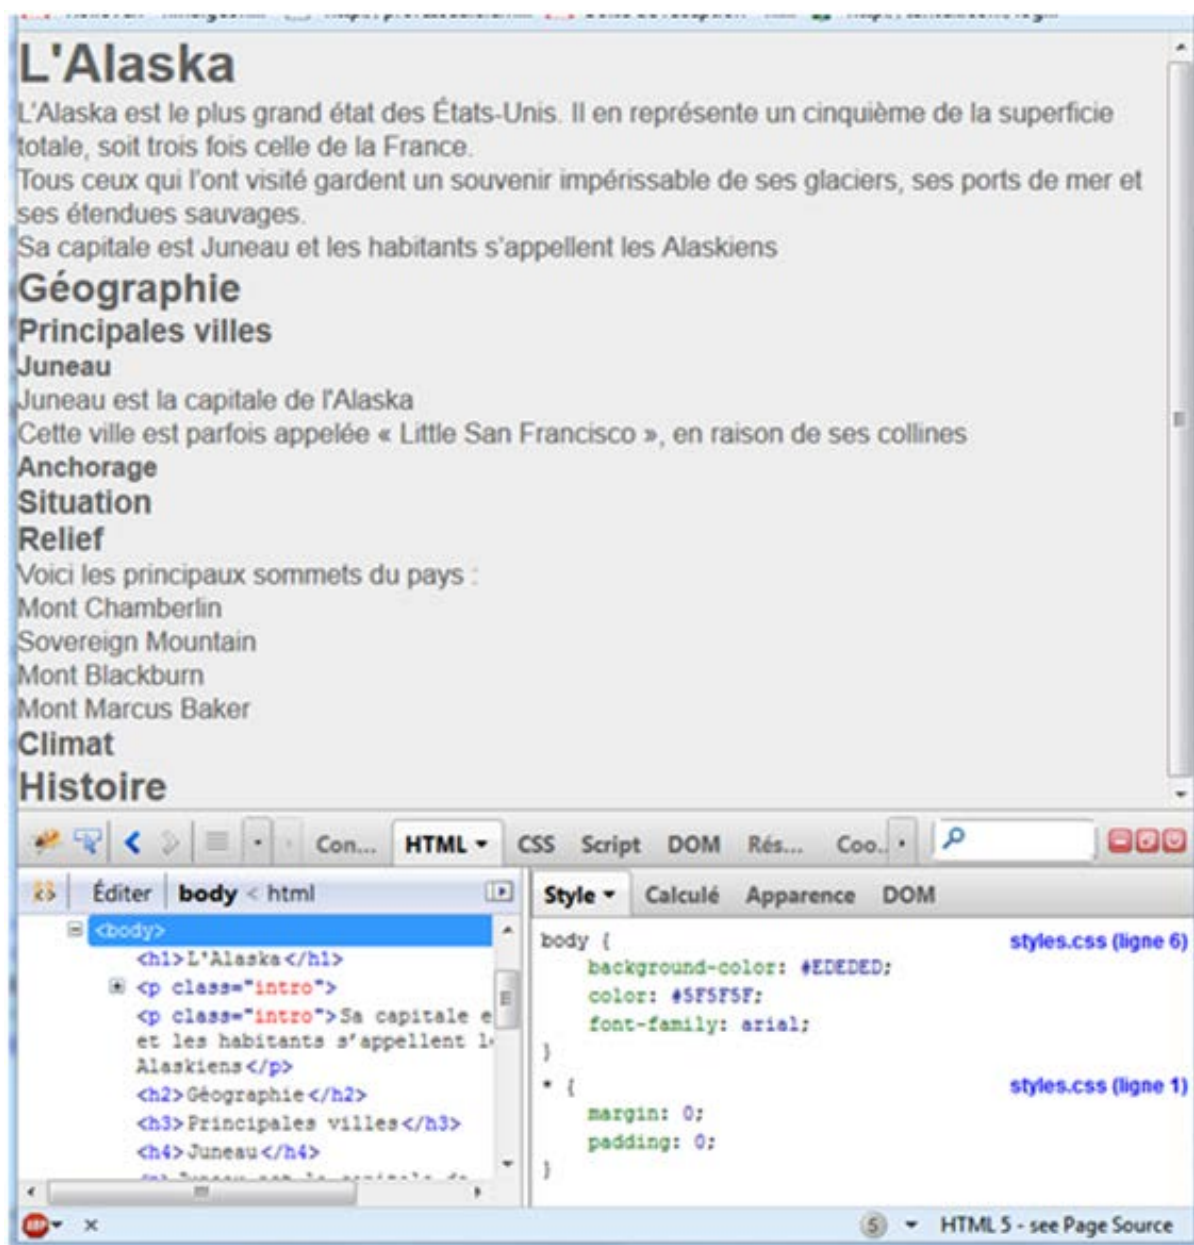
L'Alaska

L'Alaska est le plus grand état des États-Unis. Il en représente un cinquième de la superficie totale, soit trois fois celle de la France.

Tous ceux qui l'ont visité gardent un souvenir impérissable de ses glaciers, ses ports de mer et ses étendues sauvages.

Sa capitale est Juneau et les habitants s'appellent les Alaskiens

Géographie

Principales villes

Juneau

Juneau est la capitale de l'Alaska

Cette ville est parfois appelée « Little San Francisco », en raison de ses collines

Anchorage

Situation

Relief

Voici les principaux sommets du pays :

Mont Chamberlin

Sovereign Mountain

Mont Blackburn

Mont Marcus Baker

Climat

Histoire

Con... HTML CSS Script DOM Rés... Coo...

Éditer body < html

Style Calculé Apparence DOM

<body>
<h1>L'Alaska</h1>
<p class="intro">
<p class="intro">Sa capitale e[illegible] et les habitants s'appellent l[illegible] Alaskiens</p>
<h2>Géographie</h2>
<h3>Principales villes</h3>
<h4>Juneau</h4>

body { styles.css (ligne 6)
background-color: #EDEDED;
color: #5F5F5F;
font-family: arial;
}

* { styles.css (ligne 1)
margin: 0;
padding: 0;
}

HTML 5 - see Page Source